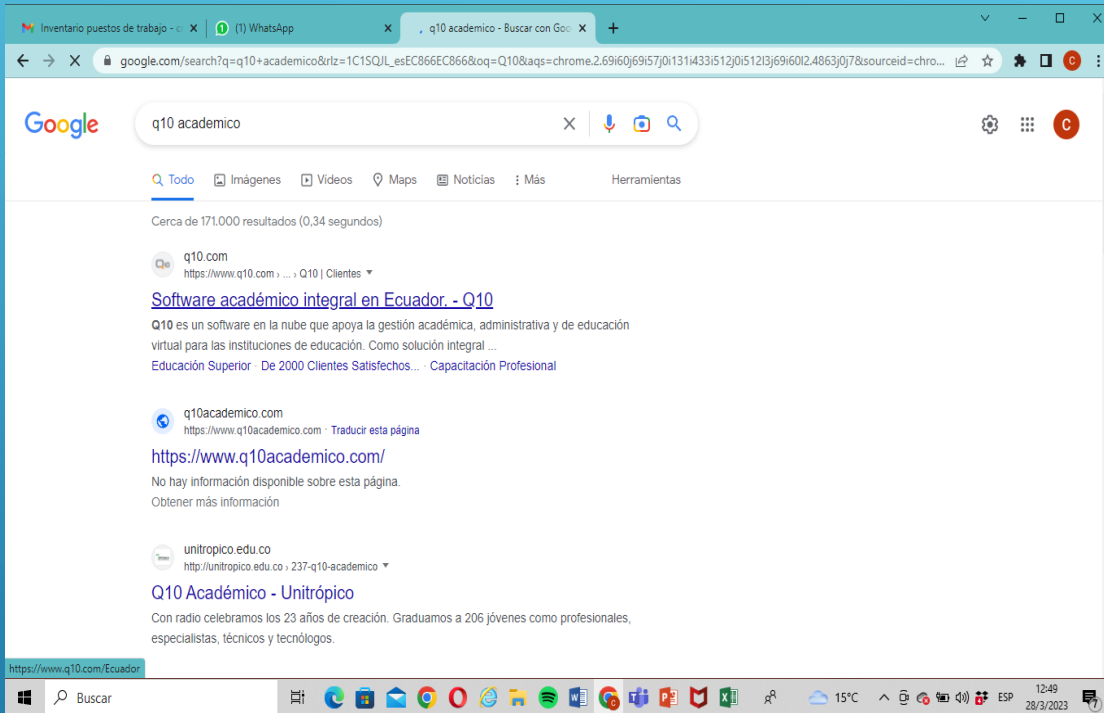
Inventario puestos de trabajo - c ×
(1) WhatsApp ×
q10 academico - Buscar con Goo ×
+

google.com/search?q=q10+academico&rlz=1C1SQJL_esEC866EC866&oq=Q10&aqs=chrome.2.69i60j69i57j0i131i433i512j0i512l3j69i60l2.4863j0j7&sourceid=chro...

Google

q10 academico

Todo Imágenes Videos Maps Noticias Más Herramientas

Cerca de 171.000 resultados (0,34 segundos)

q10.com
https://www.q10.com › ... › Q10 | Clientes
Software académico integral en Ecuador. - Q10
Q10 es un software en la nube que apoya la gestión académica, administrativa y de educación virtual para las instituciones de educación. Como solución integral ...
Educación Superior · De 2000 Clientes Satisfechos... · Capacitación Profesional

q10academico.com
https://www.q10academico.com · Traducir esta página
https://www.q10academico.com/
No hay información disponible sobre esta página.
Obtener más información

unitropico.edu.co
http://unitropico.edu.co › 237-q10-academico
Q10 Académico - Unitrópico
Con radio celebramos los 23 años de creación. Graduamos a 206 jóvenes como profesionales, especialistas, técnicos y tecnólogos.

https://www.q10.com/Ecuador

Buscar
15°C
ESP
12:49
28/3/2023
7